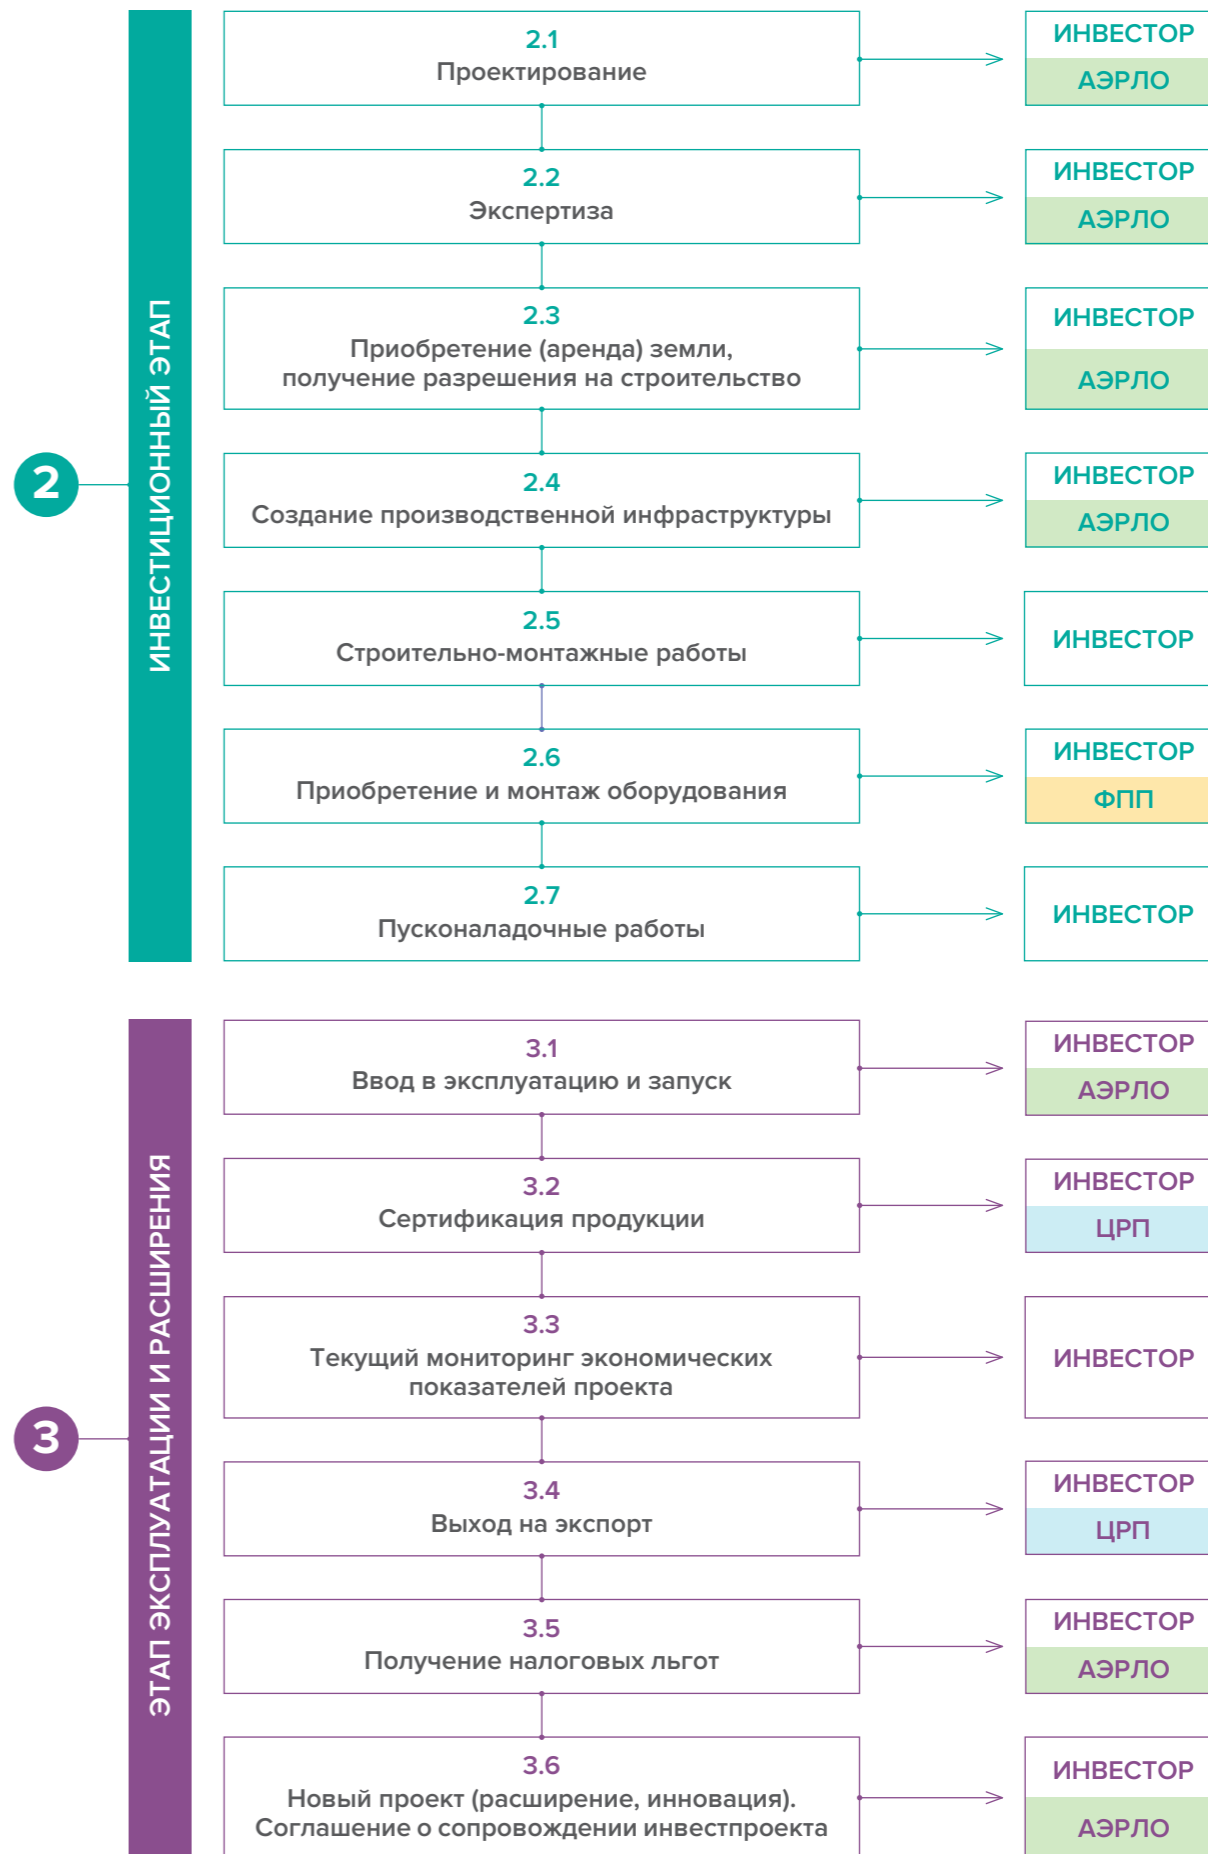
2

ИНВЕСТИЦИОННЫЙ ЭТАП

2.1
Проектирование

ИНВЕСТОР
АЭРЛО

2.2
Экспертиза

ИНВЕСТОР
АЭРЛО

2.3
Приобретение (аренда) земли, получение разрешения на строительство

ИНВЕСТОР
АЭРЛО

2.4
Создание производственной инфраструктуры

ИНВЕСТОР
АЭРЛО

2.5
Строительно-монтажные работы

ИНВЕСТОР

2.6
Приобретение и монтаж оборудования

ИНВЕСТОР
ФПП

2.7
Пусконаладочные работы

ИНВЕСТОР

3

ЭТАП ЭКСПЛУАТАЦИИ И РАСШИРЕНИЯ

3.1
Ввод в эксплуатацию и запуск

ИНВЕСТОР
АЭРЛО

3.2
Сертификация продукции

ИНВЕСТОР
ЦРП

3.3
Текущий мониторинг экономических показателей проекта

ИНВЕСТОР

3.4
Выход на экспорт

ИНВЕСТОР
ЦРП

3.5
Получение налоговых льгот

ИНВЕСТОР
АЭРЛО

3.6
Новый проект (расширение, инновация). Соглашение о сопровождении инвестпроекта

ИНВЕСТОР
АЭРЛО